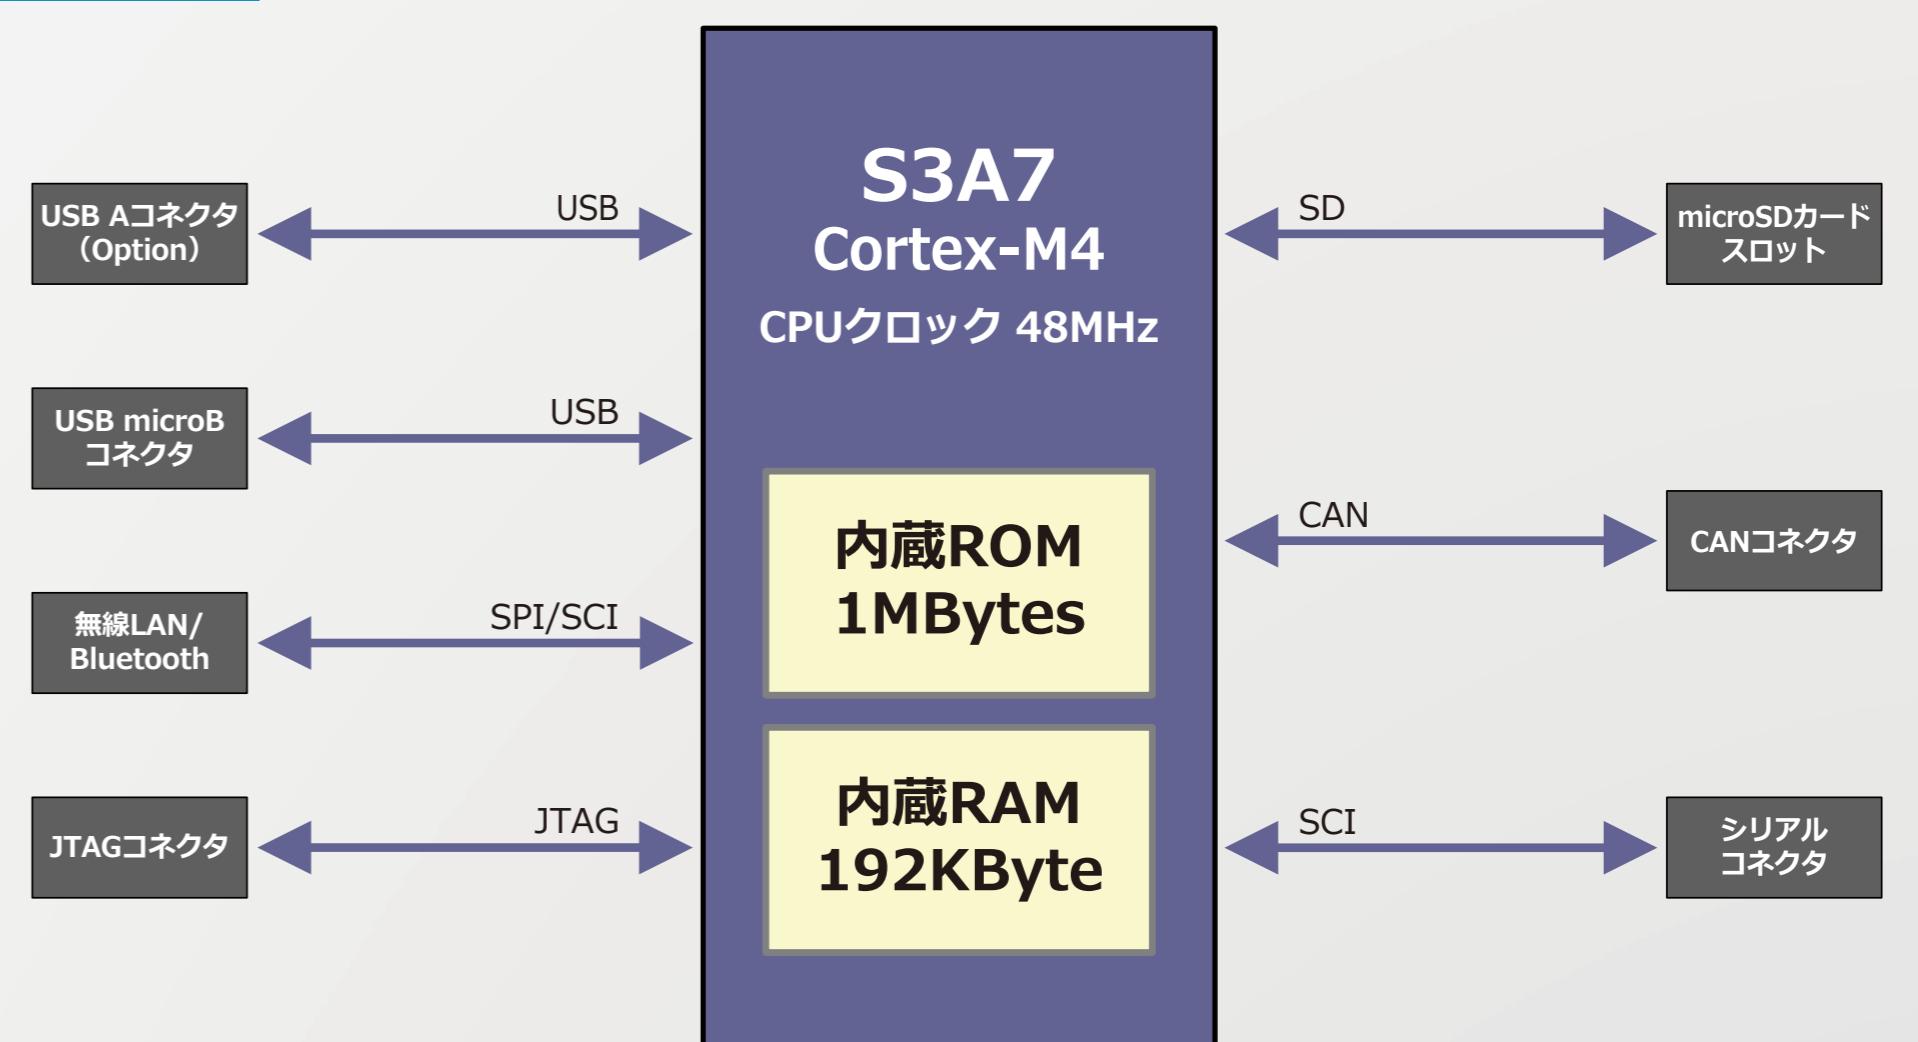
USB Aコネクタ
(Option)

USB

S3A7
Cortex-M4
CPUクロック 48MHz

SD

microSDカード
スロット

USB microB
コネクタ

USB

内蔵ROM
1MBytes

CAN

CANコネクタ

無線LAN/
Bluetooth

SPI/SCI

内蔵RAM
192KByte

JTAGコネクタ

JTAG

SCI

シリアル
コネクタ